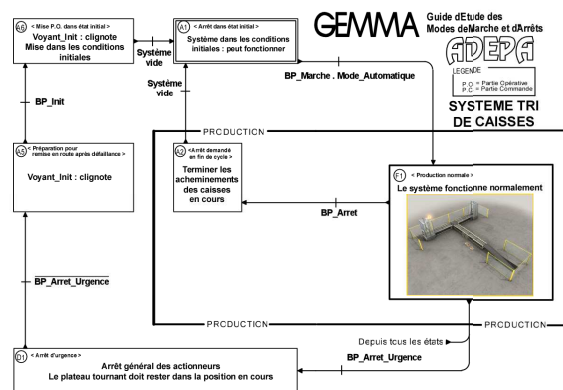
A6 < Mise P.O. dans état initial >
Voyant_Init : clignote
Mise dans les conditions initiales

Système vide

A1 < Arrêt dans état initial >
Système dans les conditions initiales : peut fonctionner

GEMMA Guide dEtude des Modes deMarche et dArrêts

ADEPA

LEGENDE :
P.O = Partie Opérative
P.C = Partie Commande

SYSTEME TRI DE CAISSES

BP_Marche . Mode_Automatique

Système vide

BP_Init

PRODUCTION

A5 < Préparation pour remise en route après défaillance >
Voyant_Init : clignote

A2 <Arrêt demandé en fin de cycle >
Terminer les acheminements des caisses en cours

F1 < Production normale >
Le système fonctionne normalement

BP_Arret

$\overline{BP\_Arret\_Urgence}$

PRODUCTION

PRODUCTION

Depuis tous les états

BP_Arret_Urgence

D1 < Arrêt d'urgence >
Arrêt général des actionneurs
Le plateau tournant doit rester dans la position en cours